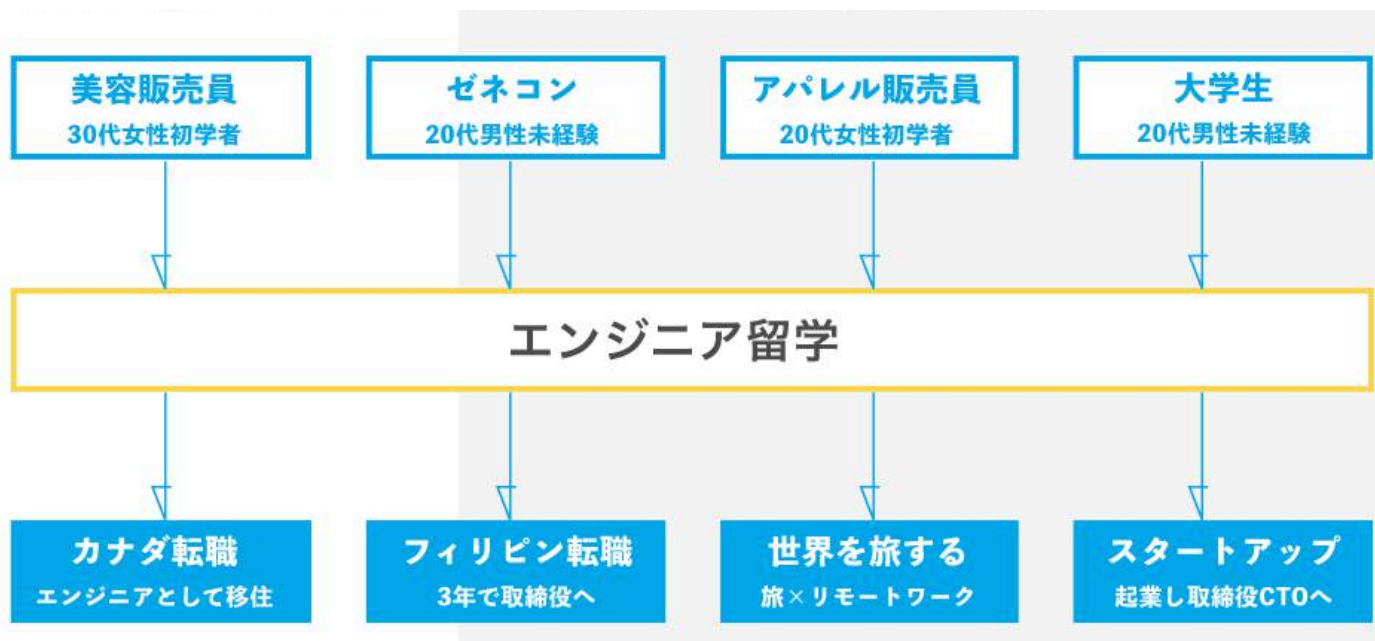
美容販売員
30代女性初学者

ゼネコン
20代男性未経験

アパレル販売員
20代女性初学者

大学生
20代男性未経験

エンジニア留学

カナダ転職
エンジニアとして移住

フィリピン転職
3年で取締役へ

世界を旅する
旅×リモートワーク

スタートアップ
起業し取締役CTOへ